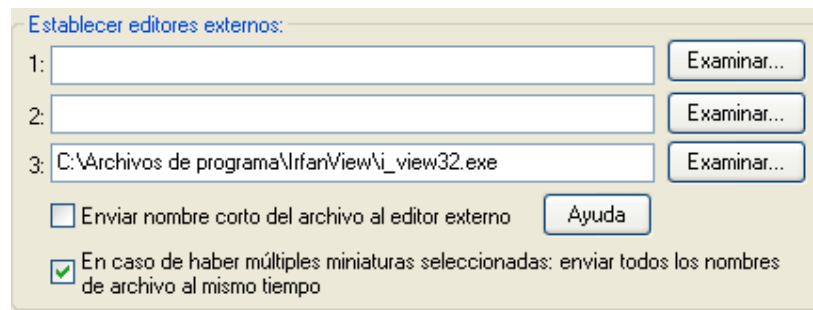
Establecer editores externos:

1:

Examinar...

2:

Examinar...

3: C:\Archivos de programa\IrfanView\i_view32.exe

Examinar...

Enviar nombre corto del archivo al editor externo

Ayuda

En caso de haber múltiples miniaturas seleccionadas: enviar todos los nombres de archivo al mismo tiempo